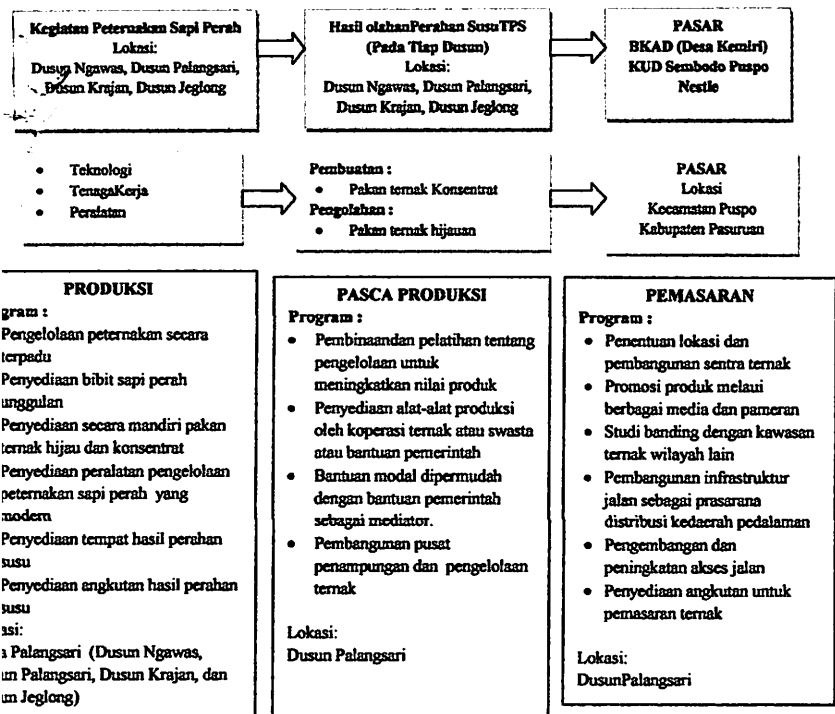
Kegiatan Peternakan Sapi Perah
Lokasi:
Dusun Ngawas, Dusun Palangsari, Dusun Krajan, Dusun Jeglong

Hasil olahanPerahan SusuTPS
(Pada Tiap Dusun)
Lokasi:
Dusun Ngawas, Dusun Palangsari, Dusun Krajan, Dusun Jeglong

PASAR
BKAD (Desa Kemiri)
KUD Sembodo Puspo
Nestle

- Teknologi
- TenagaKerja
- Peralatan

Pembuatan :
- Pakan ternak Konsentrat

Pengolahan :
- Pakan ternak hijauan

PASAR
Lokasi
Kecamatan Puspo
Kabupaten Pasuruan

PRODUKSI
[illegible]gram :
Pengelolaan peternakan secara terpadu
Penyediaan bibit sapi perah unggulan
Penyediaan secara mandiri pakan ternak hijau dan konsentrat
Penyediaan peralatan pengelolaan peternakan sapi perah yang modern
Penyediaan tempat hasil perahan susu
Penyediaan angkutan hasil perahan susu
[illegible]asi:
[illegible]a Palangsari (Dusun Ngawas, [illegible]un Palangsari, Dusun Krajan, dan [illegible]un Jeglong)

PASCA PRODUKSI
Program :
- Pembinaandan pelatihan tentang pengelolaan untuk meningkatkan nilai produk
- Penyediaan alat-alat produksi oleh koperasi ternak atau swasta atau bantuan pemerintah
- Bantuan modal dipermudah dengan bantuan pemerintah sebagai mediator.
- Pembangunan pusat penampungan dan pengelolaan ternak

Lokasi:
Dusun Palangsari

PEMASARAN
Program :
- Penentuan lokasi dan pembangunan sentra ternak
- Promosi produk melaui berbagai media dan pameran
- Studi banding dengan kawasan ternak wilayah lain
- Pembangunan infrastruktur jalan sebagai prasarana distribusi kedaerah pedalaman
- Pengembangan dan peningkatan akses jalan
- Penyediaan angkutan untuk pemasaran ternak

Lokasi:
DusunPalangsari